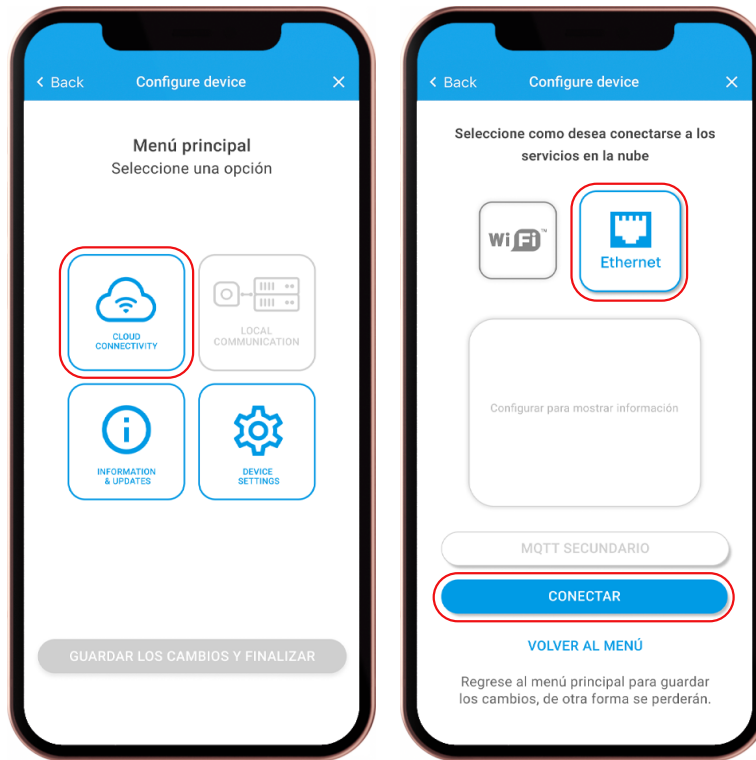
< Back Configure device ×

Menú principal
Seleccione una opción

CLOUD CONNECTIVITY

LOCAL COMMUNICATION

INFORMATION & UPDATES

DEVICE SETTINGS

GUARDAR LOS CAMBIOS Y FINALIZAR

< Back Configure device ×

Seleccione como desea conectarse a los servicios en la nube

WiFi

Ethernet

Configurar para mostrar información

MQTT SECUNDARIO

CONECTAR

VOLVER AL MENÚ

Regrese al menú principal para guardar los cambios, de otra forma se perderán.